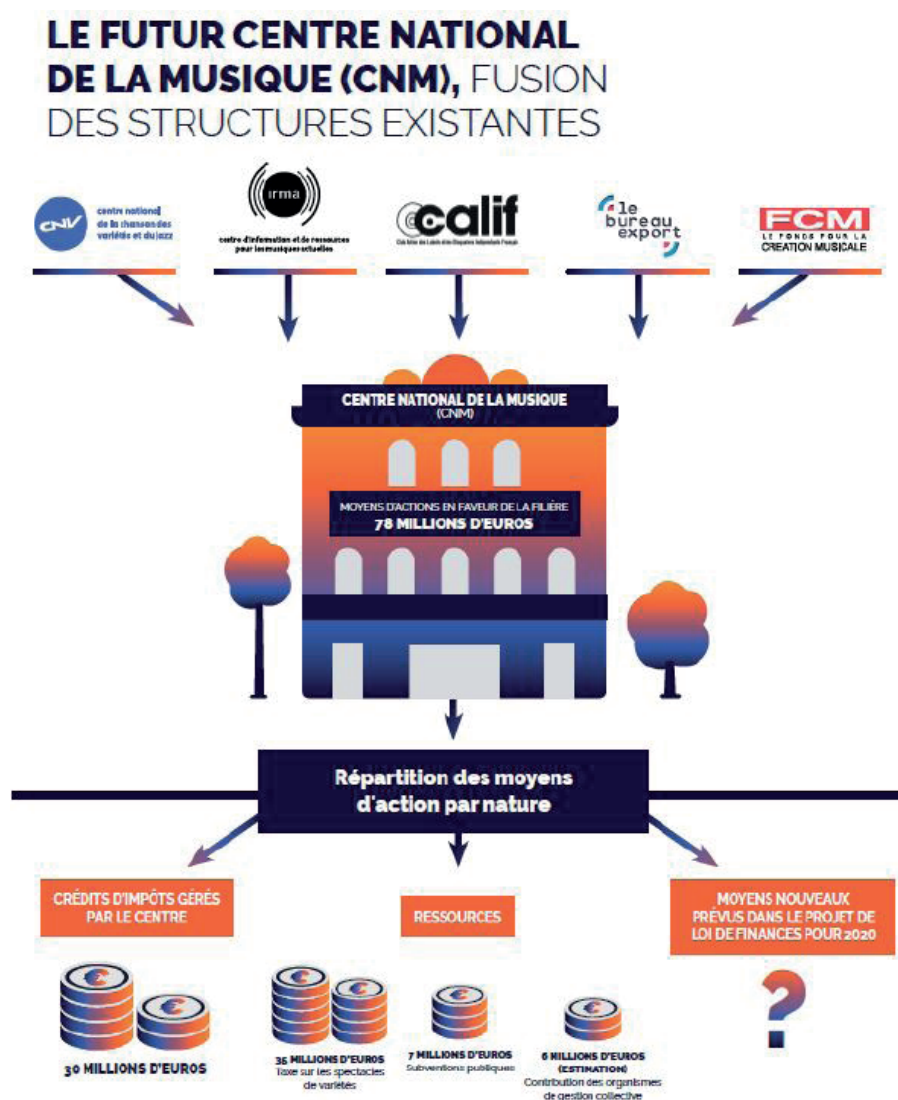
LE FUTUR CENTRE NATIONAL DE LA MUSIQUE (CNM), FUSION DES STRUCTURES EXISTANTES

CNV centre national de la chanson des variétés et du jazz

irma centre d'information et de ressources pour les musiques actuelles

calif
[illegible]

le bureau export

FCM LE FONDS POUR LA CRÉATION MUSICALE

CENTRE NATIONAL DE LA MUSIQUE (CNM)

MOYENS D'ACTIONS EN FAVEUR DE LA FILIÈRE
78 MILLIONS D'EUROS

Répartition des moyens d'action par nature

CRÉDITS D'IMPÔTS GÉRÉS PAR LE CENTRE

30 MILLIONS D'EUROS

RESSOURCES

35 MILLIONS D'EUROS
Taxe sur les spectacles de variétés

7 MILLIONS D'EUROS
Subventions publiques

6 MILLIONS D'EUROS (ESTIMATION)
Contribution des organismes de gestion collective

MOYENS NOUVEAUX PRÉVUS DANS LE PROJET DE LOI DE FINANCES POUR 2020

?